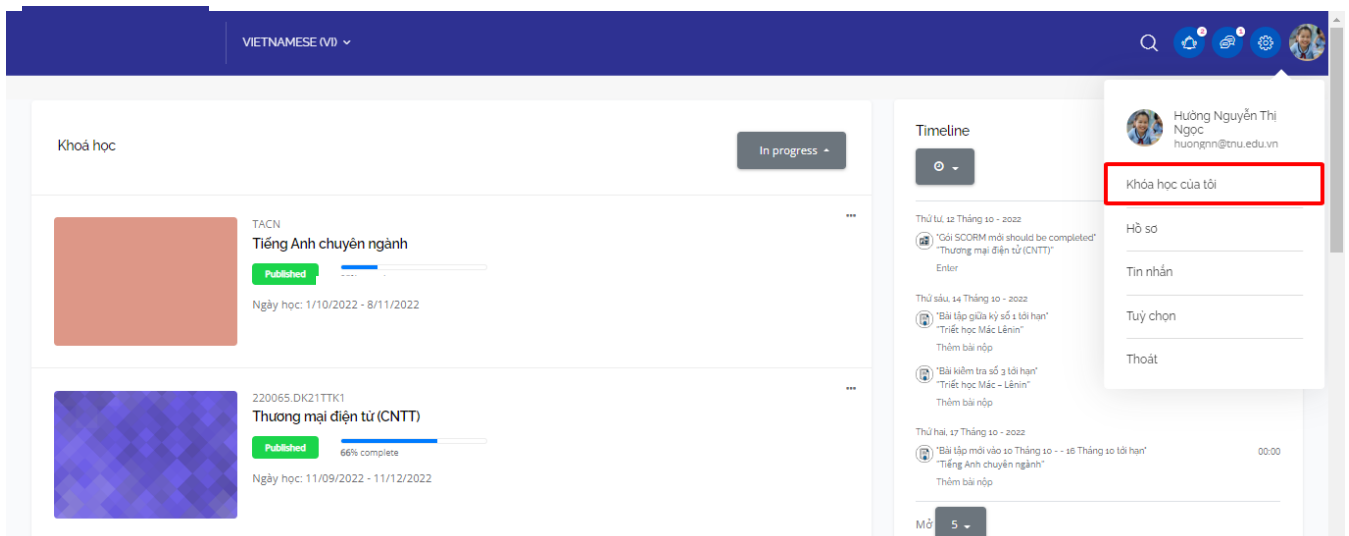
VIETNAMESE (VI)

2
5

Khoá học

In progress

TACN
Tiếng Anh chuyên ngành
Published
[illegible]
Ngày học: 1/10/2022 - 8/11/2022

220065.DK21TTK1
Thương mại điện tử (CNTT)
Published
66% complete
Ngày học: 11/09/2022 - 11/12/2022

Timeline

Thứ tư, 12 Tháng 10 - 2022
"Gói SCORM mới should be completed"
"Thương mại điện tử (CNTT)"
Enter

Thứ sáu, 14 Tháng 10 - 2022
"Bài tập giữa kỳ số 1 tới hạn"
"Triết học Mác Lênin"
Thêm bài nộp

"Bài kiểm tra số 3 tới hạn"
"Triết học Mác – Lênin"
Thêm bài nộp

Thứ hai, 17 Tháng 10 - 2022
"Bài tập mới vào 10 Tháng 10 - - 16 Tháng 10 tới hạn"
"Tiếng Anh chuyên ngành"
00:00
Thêm bài nộp

Mở 5

Hường Nguyễn Thị Ngọc
huongnn@tnu.edu.vn

Khóa học của tôi
Hồ sơ
Tin nhắn
Tuỳ chọn
Thoát